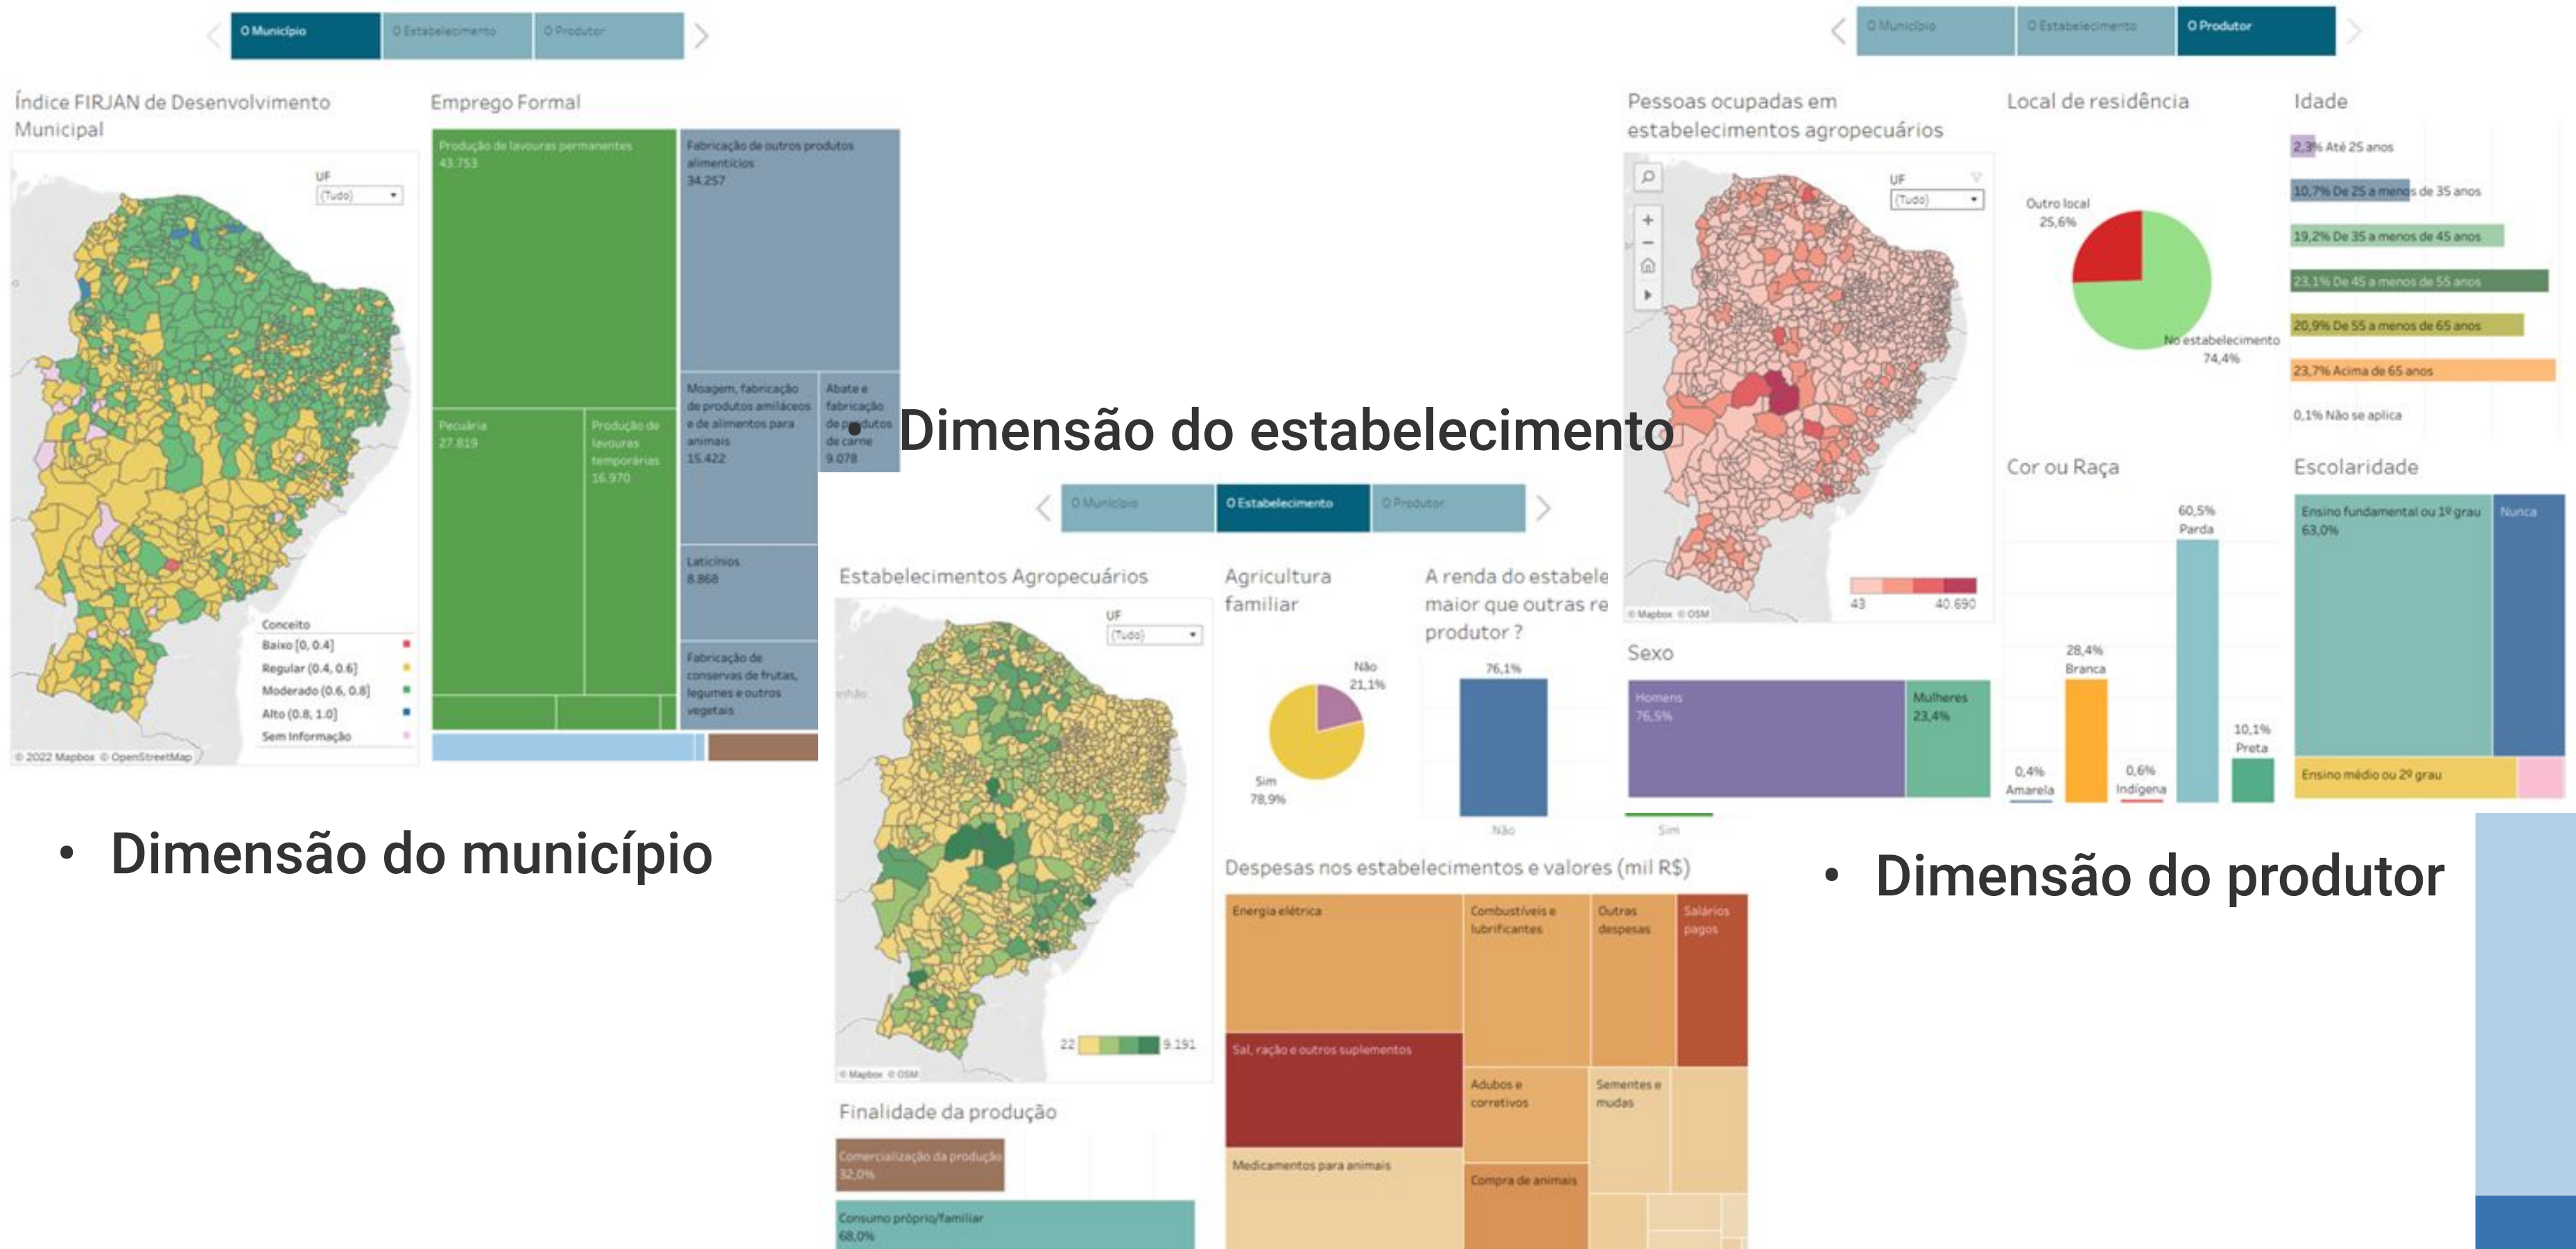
O Município | O Estabelecimento | O Produtor

Índice FIRJAN de Desenvolvimento Municipal

UF
(Tudo)

Conceito
Baixo [0, 0.4]
Regular (0.4, 0.6]
Moderado (0.6, 0.8]
Alto (0.8, 1.0]
Sem Informação

© 2022 Mapbox © OpenStreetMap

Emprego Formal

Produção de lavouras permanentes 43.753
Fabricação de outros produtos alimentícios 34.257
Moagem, fabricação de produtos amiláceos e de alimentos para animais 15.422
Abate e fabricação de produtos de carne 9.078
Pecuária 27.819
Produção de lavouras temporárias 16.970
Laticínios 8.868
Fabricação de conservas de frutas, legumes e outros vegetais

• Dimensão do município

Dimensão do estabelecimento

O Município | O Estabelecimento | O Produtor

Estabelecimentos Agropecuários

UF
(Tudo)

22 9.191

© Mapbox © OSM

Agricultura familiar

Não 21,1%
Sim 78,9%

A renda do estabele maior que outras re produtor ?

76,1%
Não Sim

Finalidade da produção

Comercialização da produção 32,0%
Consumo próprio/familiar 68,0%

Despesas nos estabelecimentos e valores (mil R$)

Energia elétrica
Combustíveis e lubrificantes
Outras despesas
Salários pagos
Sal, ração e outros suplementos
Adubos e corretivos
Sementes e mudas
Medicamentos para animais
Compra de animais

O Município | O Estabelecimento | O Produtor

Pessoas ocupadas em estabelecimentos agropecuários

UF
(Tudo)

43 40.690

© Mapbox © OSM

Local de residência

Outro local 25,6%
No estabelecimento 74,4%

Idade

2,3% Até 25 anos
10,7% De 25 a menos de 35 anos
19,2% De 35 a menos de 45 anos
23,1% De 45 a menos de 55 anos
20,9% De 55 a menos de 65 anos
23,7% Acima de 65 anos
0,1% Não se aplica

Sexo

Homens 76,5%
Mulheres 23,4%

Cor ou Raça

60,5% Parda
28,4% Branca
0,4% Amarela
0,6% Indígena
10,1% Preta

Escolaridade

Ensino fundamental ou 1º grau 63,0%
Nunca
Ensino médio ou 2º grau

• Dimensão do produtor